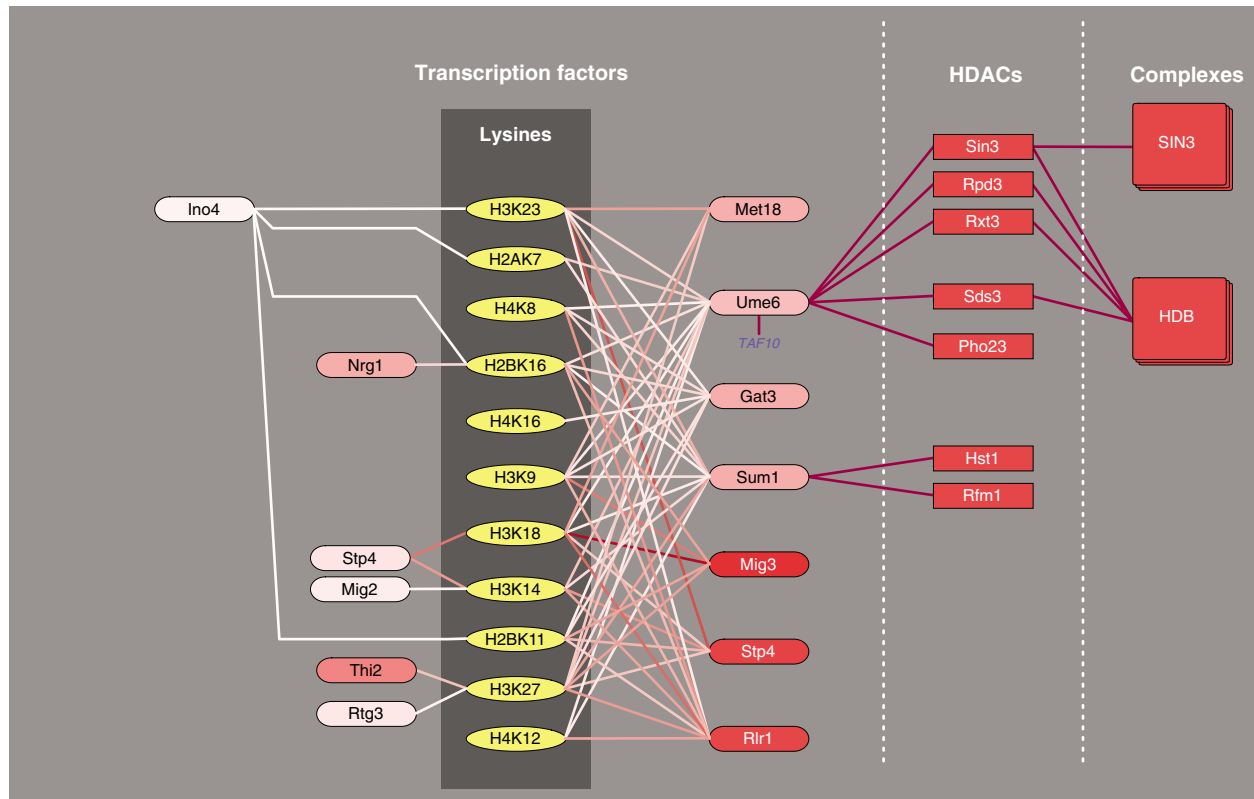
Transcription factors

HDACs

Complexes

Lysines

Ino4

H3K23

H2AK7

H4K8

Nrg1

H2BK16

H4K16

H3K9

Stp4

H3K18

Mig2

H3K14

H2BK11

Thi2

H3K27

Rtg3

H4K12

Met18

Ume6

TAF10

Gat3

Sum1

Mig3

Stp4

Rlr1

Sin3

Rpd3

Rxt3

Sds3

Pho23

Hst1

Rfm1

SIN3

HDB